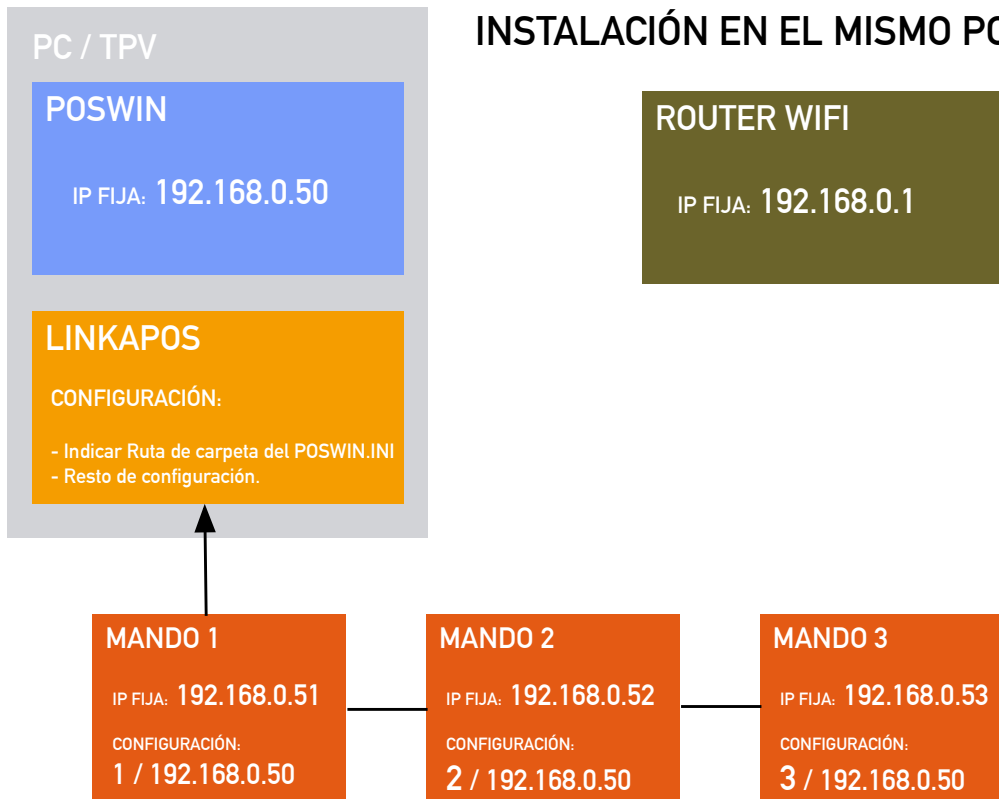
PC / TPV

POSWIN

IP FIJA: 192.168.0.50

LINKAPOS

CONFIGURACIÓN:

- Indicar Ruta de carpeta del POSWIN.INI
- Resto de configuración.

INSTALACIÓN EN EL MISMO PC

ROUTER WIFI

IP FIJA: 192.168.0.1

MANDO 1

IP FIJA: 192.168.0.51

CONFIGURACIÓN:
1 / 192.168.0.50

MANDO 2

IP FIJA: 192.168.0.52

CONFIGURACIÓN:
2 / 192.168.0.50

MANDO 3

IP FIJA: 192.168.0.53

CONFIGURACIÓN:
3 / 192.168.0.50